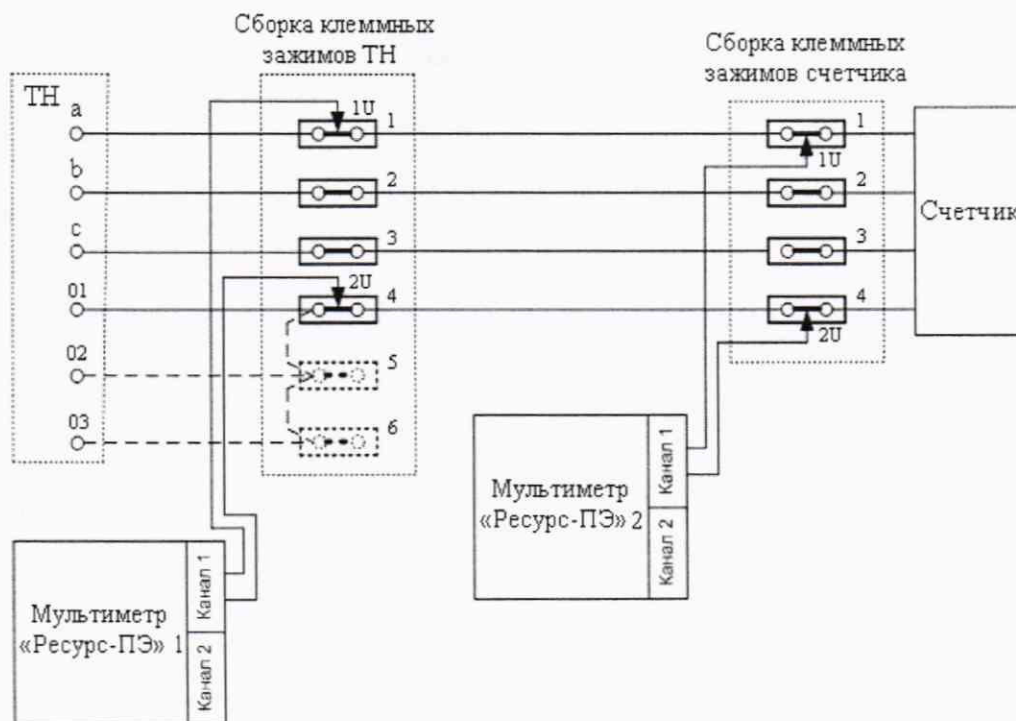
Сборка клеммных зажимов ТН

Сборка клеммных зажимов счетчика

ТН

a

b

c

01

02

03

1U

1

2

3

2U

4

5

6

1

1U

2

3

4

2U

Счетчик

Мультиметр «Ресурс-ПЭ» 2

Канал 1

Канал 2

Мультиметр «Ресурс-ПЭ» 1

Канал 1

Канал 2